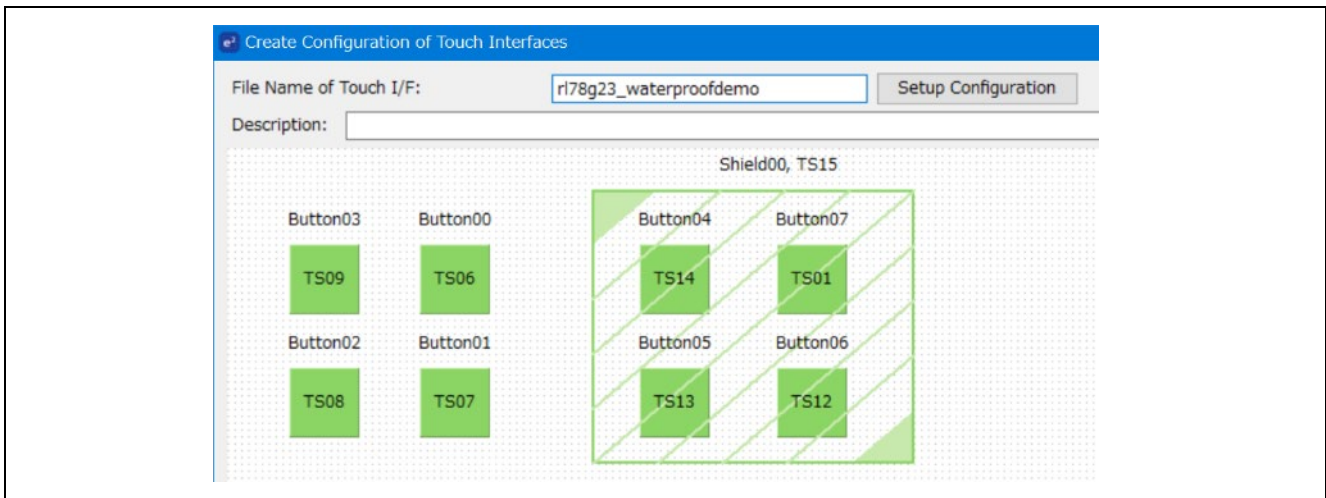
e² Create Configuration of Touch Interfaces

File Name of Touch I/F: rl78g23_waterproofdemo Setup Configuration

Description:

Shield00, TS15

Button03 Button00 Button04 Button07

TS09 TS06 TS14 TS01

Button02 Button01 Button05 Button06

TS08 TS07 TS13 TS12